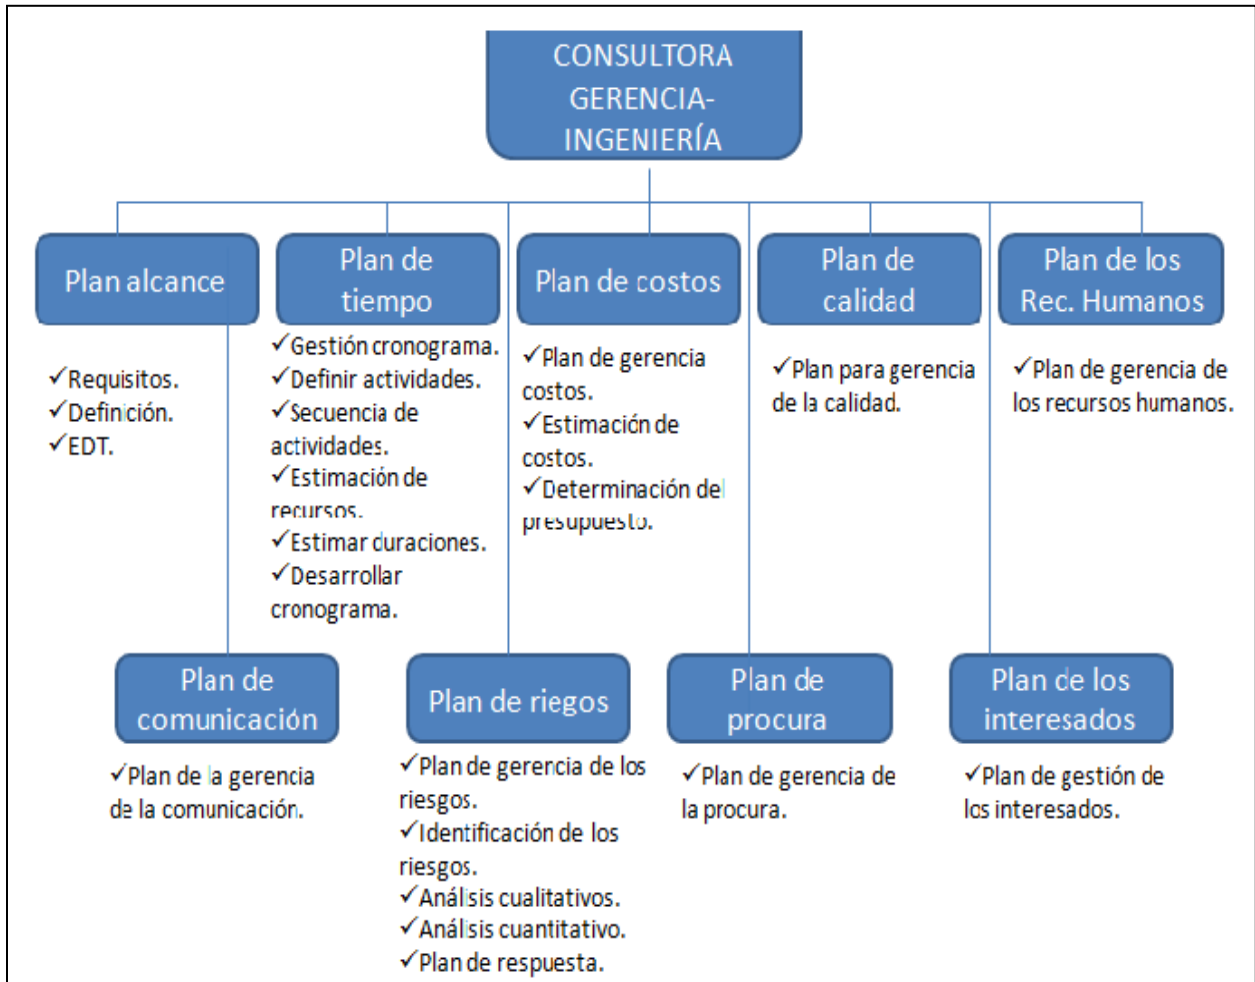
CONSULTORA GERENCIA-INGENIERÍA

Plan alcance

✓Requisitos.
✓Definición.
✓EDT.

Plan de tiempo

✓Gestión cronograma.
✓Definir actividades.
✓Secuencia de actividades.
✓Estimación de recursos.
✓Estimar duraciones.
✓Desarrollar cronograma.

Plan de costos

✓Plan de gerencia costos.
✓Estimación de costos.
✓Determinación del presupuesto.

Plan de calidad

✓Plan para gerencia de la calidad.

Plan de los Rec. Humanos

✓Plan de gerencia de los recursos humanos.

Plan de comunicación

✓Plan de la gerencia de la comunicación.

Plan de riegos

✓Plan de gerencia de los riesgos.
✓Identificación de los riesgos.
✓Análisis cualitativos.
✓Análisis cuantitativo.
✓Plan de respuesta.

Plan de procura

✓Plan de gerencia de la procura.

Plan de los interesados

✓Plan de gestión de los interesados.